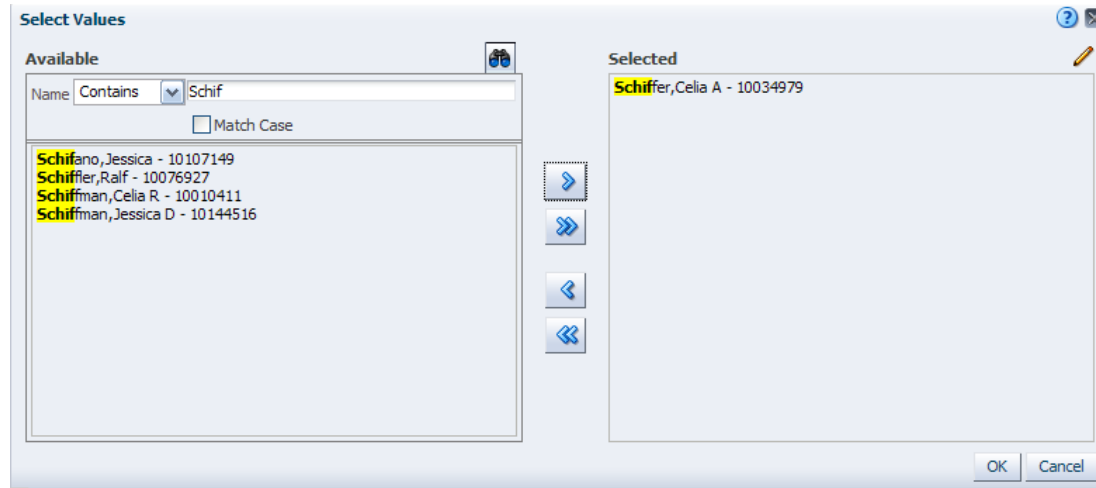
Select Values

Available

Name Contains Schif

Match Case

Schifano,Jessica - 10107149
Schiffler,Ralf - 10076927
Schiffman,Celia R - 10010411
Schiffman,Jessica D - 10144516

Selected

Schiffer,Celia A - 10034979

OK Cancel